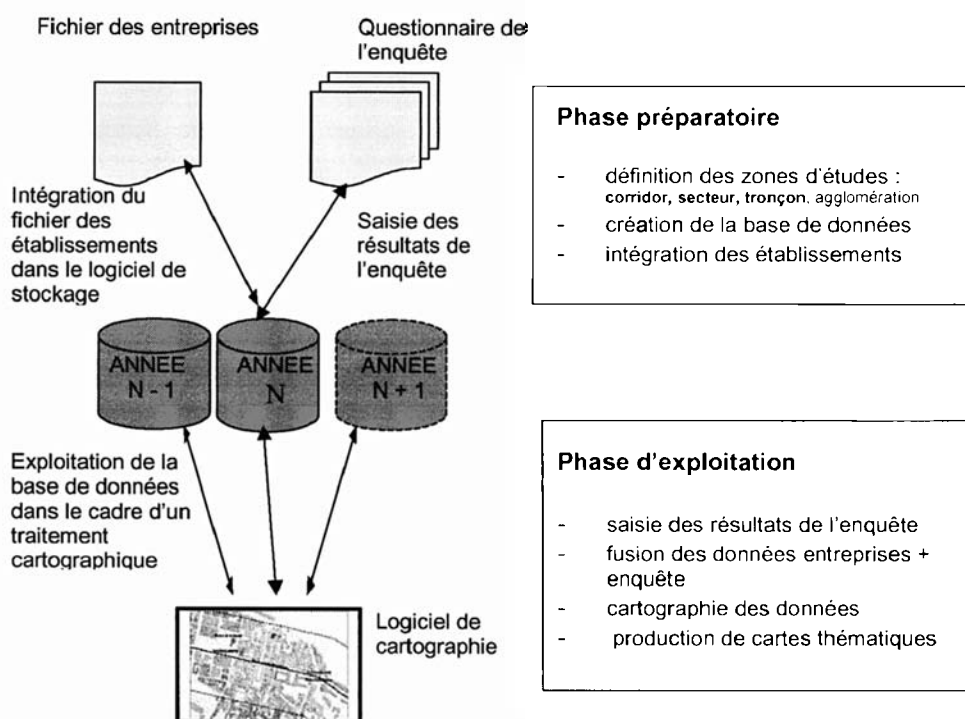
Fichier des entreprises

Questionnaire de l'enquête

Intégration du fichier des établissements dans le logiciel de stockage

Saisie des résultats de l'enquête

ANNEE N - 1

ANNEE N

ANNEE N + 1

Exploitation de la base de données dans le cadre d'un traitement cartographique

Logiciel de cartographie

**Phase préparatoire**

- définition des zones d'études : **corridor, secteur, tronçon**, agglomération
- création de la base de données
- intégration des établissements

**Phase d'exploitation**

- saisie des résultats de l'enquête
- fusion des données entreprises + enquête
- cartographie des données
- production de cartes thématiques